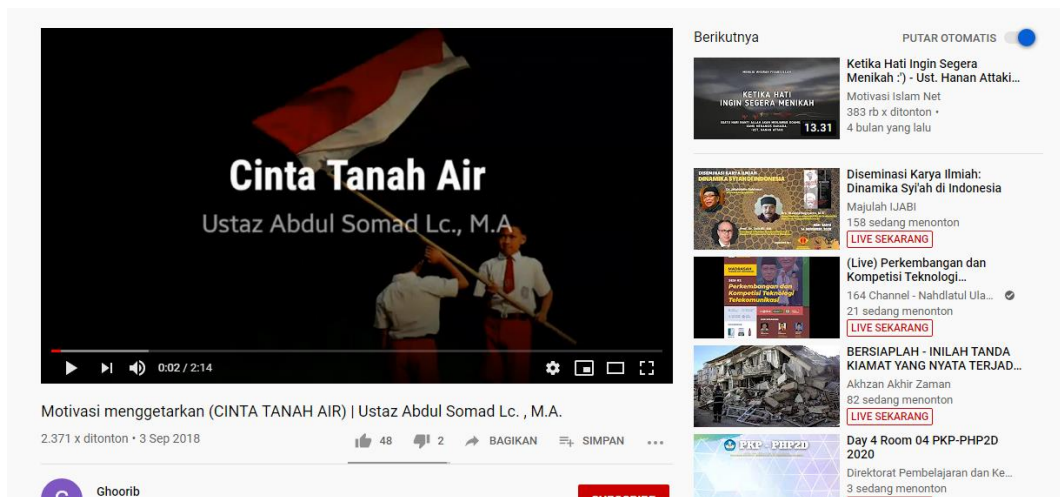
Cinta Tanah Air
Ustaz Abdul Somad Lc., M.A

0:02 / 2:14

Motivasi menggetarkan (CINTA TANAH AIR) | Ustaz Abdul Somad Lc. , M.A.
2.371 x ditonton • 3 Sep 2018
48 2 BAGIKAN SIMPAN ...

C Ghoorib
SUBSCRIBE

Berikutnya
PUTAR OTOMATIS

KETIKA HATI INGIN SEGERA MENIKAH
13.31
Ketika Hati Ingin Segera Menikah :') - Ust. Hanan Attaki...
Motivasi Islam Net
383 rb x ditonton •
4 bulan yang lalu

Diseminasi Karya Ilmiah: Dinamika Syi'ah di Indonesia
Majulah IJABI
158 sedang menonton
LIVE SEKARANG

Perkembangan dan Kompetisi Teknologi Telekomunikasi
(Live) Perkembangan dan Kompetisi Teknologi...
164 Channel - Nahdlatul Ula...
21 sedang menonton
LIVE SEKARANG

BERSIAPLAH - INILAH TANDA KIAMAT YANG NYATA TERJAD...
Akhzan Akhir Zaman
82 sedang menonton
LIVE SEKARANG

PKP - PHP2D
Day 4 Room 04 PKP-PHP2D 2020
Direktorat Pembelajaran dan Ke...
3 sedang menonton